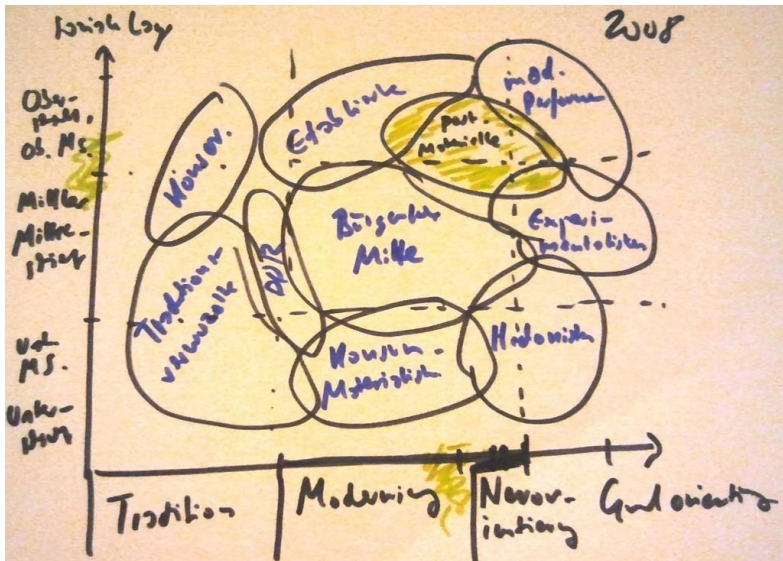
Soziale Lage

2008

Ober-schicht, ob. MS.

Mittlere Mittel-schicht

Unt. MS.

Unter-schicht

Konserv.

Etablierte

Postmaterielle

Mod. Performer

Experimentalisten

Bürgerliche Mitte

DDR

Traditions-verwurzelte

Konsum-Materialisten

Hedonisten

Tradition

Modernisierung

Neuorientierung

Grundorientierung